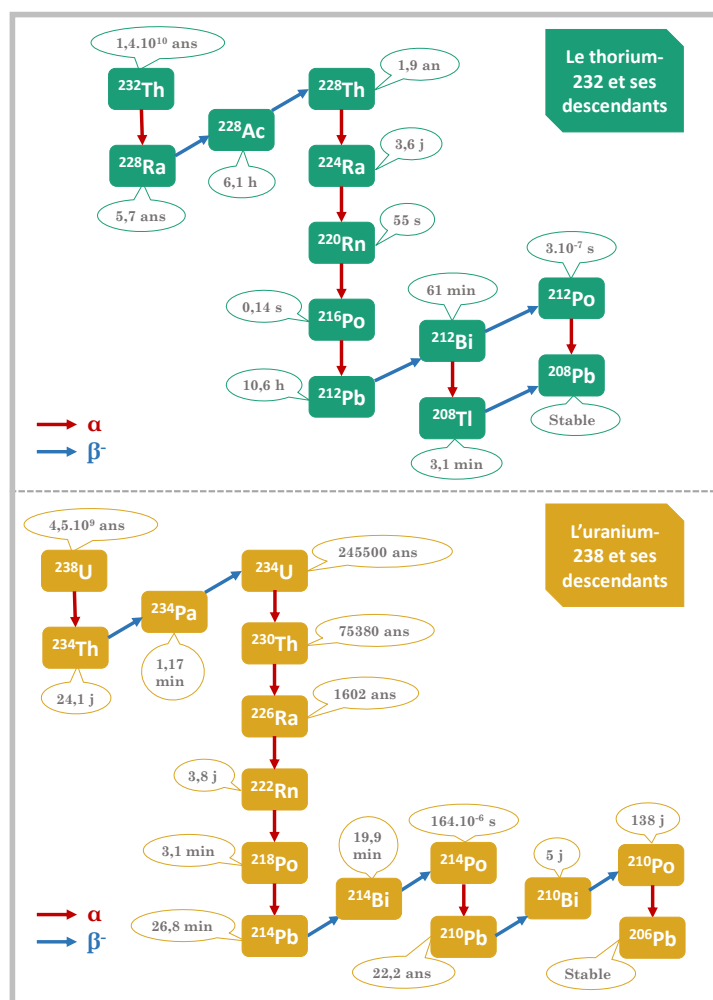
Le thorium-232 et ses descendants

1,4.10$^{10}$ ans
$^{232}$Th
$^{228}$Ra
5,7 ans
$^{228}$Ac
6,1 h
$^{228}$Th
1,9 an
$^{224}$Ra
3,6 j
$^{220}$Rn
55 s
0,14 s
$^{216}$Po
10,6 h
$^{212}$Pb
61 min
$^{212}$Bi
$^{208}$Tl
3,1 min
3.10$^{-7}$ s
$^{212}$Po
$^{208}$Pb
Stable

α
β$^{-}$

L'uranium-238 et ses descendants

4,5.10$^{9}$ ans
$^{238}$U
$^{234}$Th
24,1 j
$^{234}$Pa
1,17 min
$^{234}$U
245500 ans
$^{230}$Th
75380 ans
$^{226}$Ra
1602 ans
3,8 j
$^{222}$Rn
3,1 min
$^{218}$Po
26,8 min
$^{214}$Pb
19,9 min
$^{214}$Bi
164.10$^{-6}$ s
$^{214}$Po
$^{210}$Pb
22,2 ans
5 j
$^{210}$Bi
138 j
$^{210}$Po
$^{206}$Pb
Stable

α
β$^{-}$